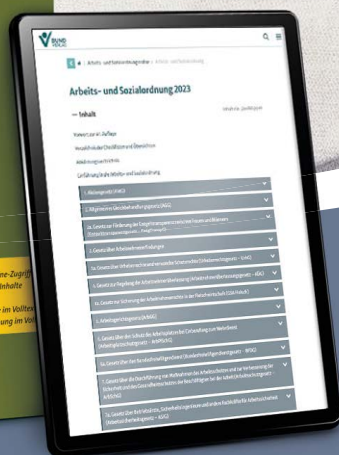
BUND VERLAG

Arbeits- und Sozialordnung 2023

— Inhalt

Inhalt, Stichwort

Vorwort zur 48. Auflage

Verzeichnis der Abkürzungen

Abkürzungsverzeichnis

Einführung in die Arbeits- und Sozialordnung

1. Arbeitsgesetz (ArbG)

2. Allgemeines Gleichbehandlungsgesetz (AGG)

2a. Gesetz zur Förderung der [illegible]

3. Gesetz über Arbeitnehmererfindungen

3a. Gesetz über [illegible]

4. Gesetz zur Regelung der Arbeitnehmerüberlassung (Arbeitnehmerüberlassungsgesetz – AÜG)

4a. Gesetz zur Sicherung der Arbeitnehmerrechte in der Fleischwirtschaft (GSA Fleisch)

5. Arbeitsgerichtsgesetz (ArbGG)

6. Gesetz über den Schutz der Arbeitsplätze bei Einberufung zum Wehrdienst (Arbeitsplatzschutzgesetz – ArbPlSchG)

6a. Gesetz über den Bundesfreiwilligendienst (Bundesfreiwilligendienstgesetz – BFDG)

7. Gesetz über die Durchführung von Maßnahmen des Arbeitsschutzes zur Verbesserung der Sicherheit und des Gesundheitsschutzes der Beschäftigten bei der Arbeit (Arbeitsschutzgesetz – ArbSchG)

7a. Gesetz über Betriebsärzte, Sicherheitsingenieure und andere Fachkräfte für Arbeitssicherheit (Arbeitssicherheitsgesetz – ASiG)

ne-Zugrif
nhalte
e im Volltex
ung im Vol